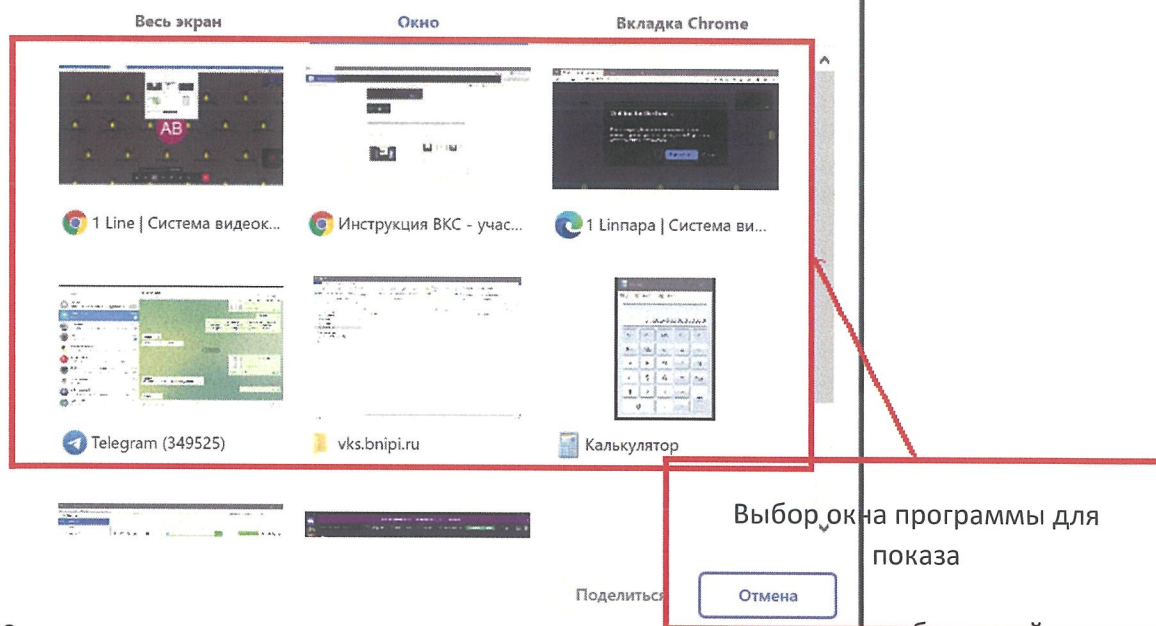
Весь экран

Окно

Вкладка Chrome

AB

1 Line | Система видеок...

Инструкция ВКС - учас...

1 Linпара | Система ви...

Telegram (349525)

vks.bnipi.ru

Калькулятор

Выбор окна программы для показа

Поделиться

Отмена